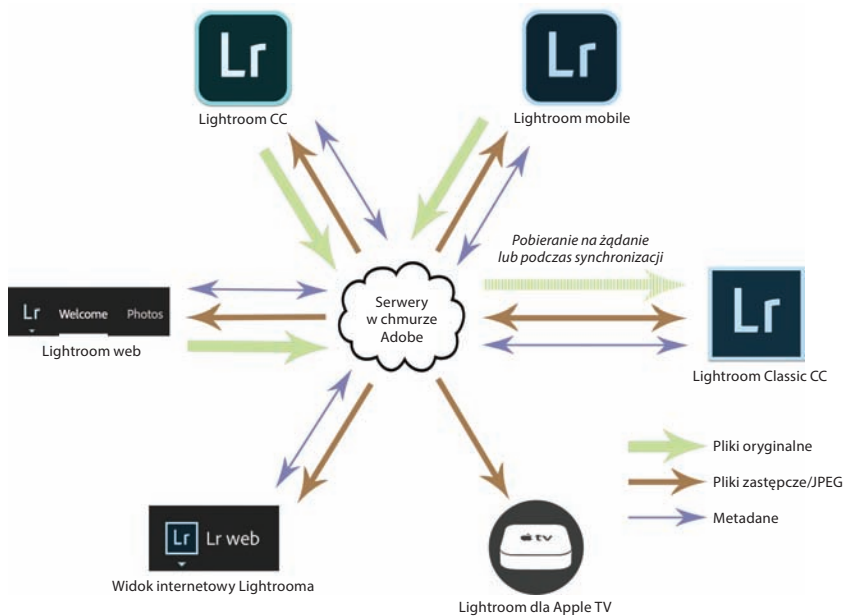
Lr
Lightroom CC

Lr
Lightroom mobile

Pobieranie na żądanie lub podczas synchronizacji

Lr Welcome Photos
Lightroom web

Serwery w chmurze Adobe

Lr
Lightroom Classic CC

Pliki oryginalne

Pliki zastępcze/JPEG

Metadane

Lr Lr web
Widok internetowy Lightrooma

tv
Lightroom dla Apple TV